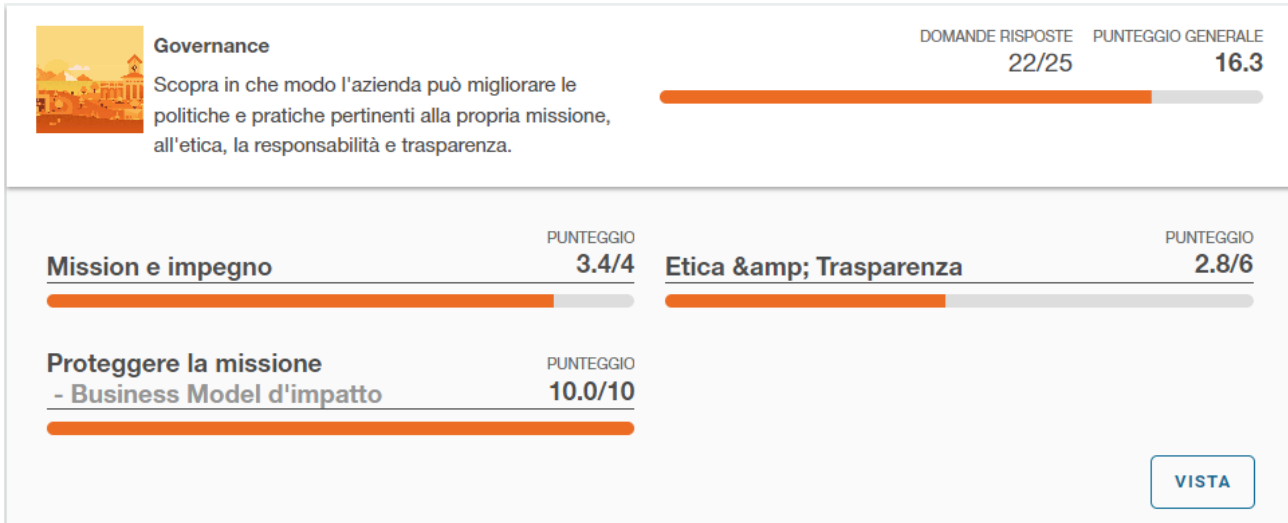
Governance

Scopra in che modo l'azienda può migliorare le politiche e pratiche pertinenti alla propria missione, all'etica, la responsabilità e trasparenza.

DOMANDE RISPOSTE
22/25

PUNTEGGIO GENERALE
16.3

PUNTEGGIO
Mission e impegno
3.4/4

PUNTEGGIO
Etica &amp; Trasparenza
2.8/6

Proteggere la missione
- Business Model d'impatto
PUNTEGGIO
10.0/10

VISTA